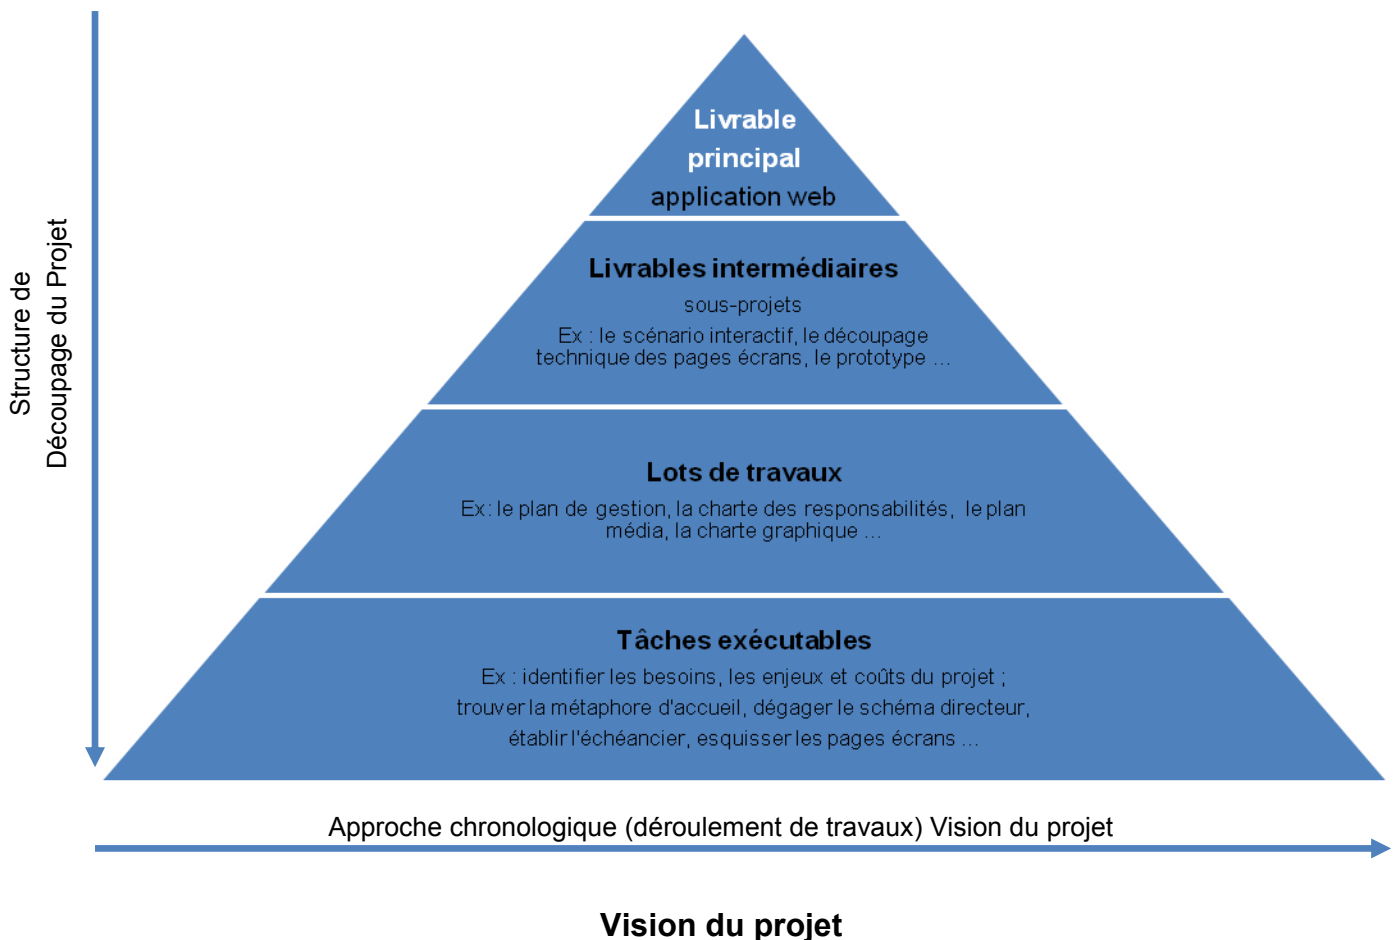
Structure de Découpage du Projet

Livrable principal
application web

Livrables intermédiaires
sous-projets
Ex : le scénario interactif, le découpage technique des pages écrans, le prototype ...

Lots de travaux
Ex: le plan de gestion, la charte des responsabilités, le plan média, la charte graphique ...

Tâches exécutables
Ex : identifier les besoins, les enjeux et coûts du projet ; trouver la métaphore d'accueil, dégager le schéma directeur, établir l'échéancier, esquisser les pages écrans ...

Approche chronologique (déroulement de travaux) Vision du projet

Vision du projet